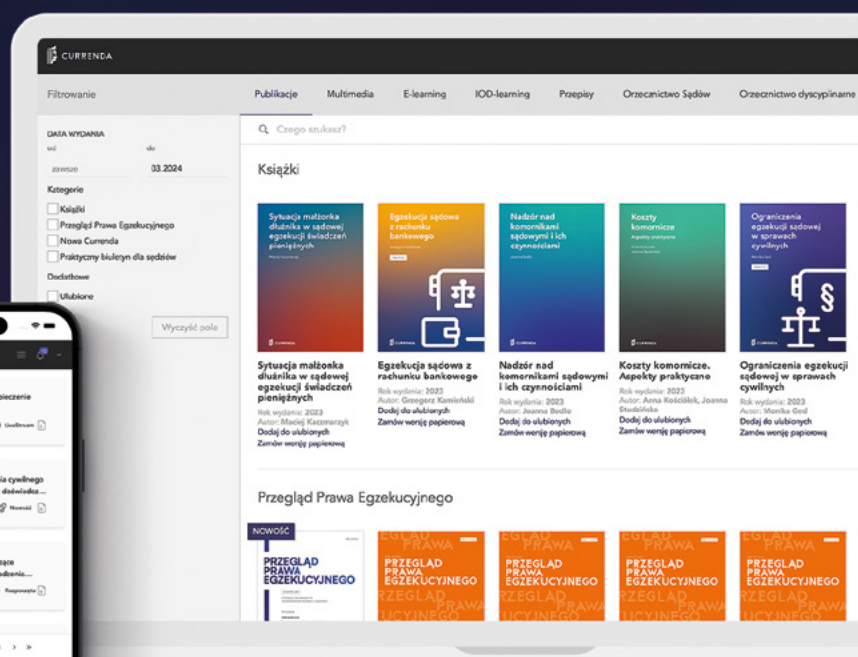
CURRENDA

Filtrowanie

Publikacje Multimedia E-learning IOD-learning Przepisy Orzecznictwo Sądów Orzecznictwo dyscyplinarne

DATA WYDANIA
od do
zawsze 03.2024

Kategorie
Książki
Przegląd Prawa Egzekucyjnego
Nowa Currenda
Praktyczny biuletyn dla sędziów

Dodatkowe
Ulubione

Wyczyść pole

Czego szukasz?

Książki

Sytuacja małżonka dłużnika w sądowej egzekucji świadczeń pieniężnych
Rok wydania: 2023
Autor: Maciej Kaczmarzyk
Dodaj do ulubionych
Zamów wersję papierową

Egzekucja sądowa z rachunku bankowego
Rok wydania: 2023
Autor: Grzegorz Kamiński
Dodaj do ulubionych
Zamów wersję papierową

Nadzór nad komornikami sądowymi i ich czynnościami
Rok wydania: 2023
Autor: Joanna Bodio
Dodaj do ulubionych
Zamów wersję papierową

Koszty komornicze. Aspekty praktyczne
Rok wydania: 2023
Autor: Anna Kościółek, Joanna Studzińska
Dodaj do ulubionych
Zamów wersję papierową

Ograniczenia egzekucji sądowej w sprawach cywilnych
Rok wydania: 2023
Autor: Monika God
Dodaj do ulubionych
Zamów wersję papierową

Przegląd Prawa Egzekucyjnego

NOWOŚĆ
PRZEGLĄD PRAWA EGZEKUCYJNEGO
PRZEGLĄD PRAWA EGZEKUCYJNEGO
PRZEGLĄD PRAWA EGZEKUCYJNEGO
PRZEGLĄD PRAWA EGZEKUCYJNEGO
PRZEGLĄD PRAWA EGZEKUCYJNEGO

pieczenie
Usuń
a cywilnego
doświadcz...
Nowość
ące
odzenie....
Rozpoczęte